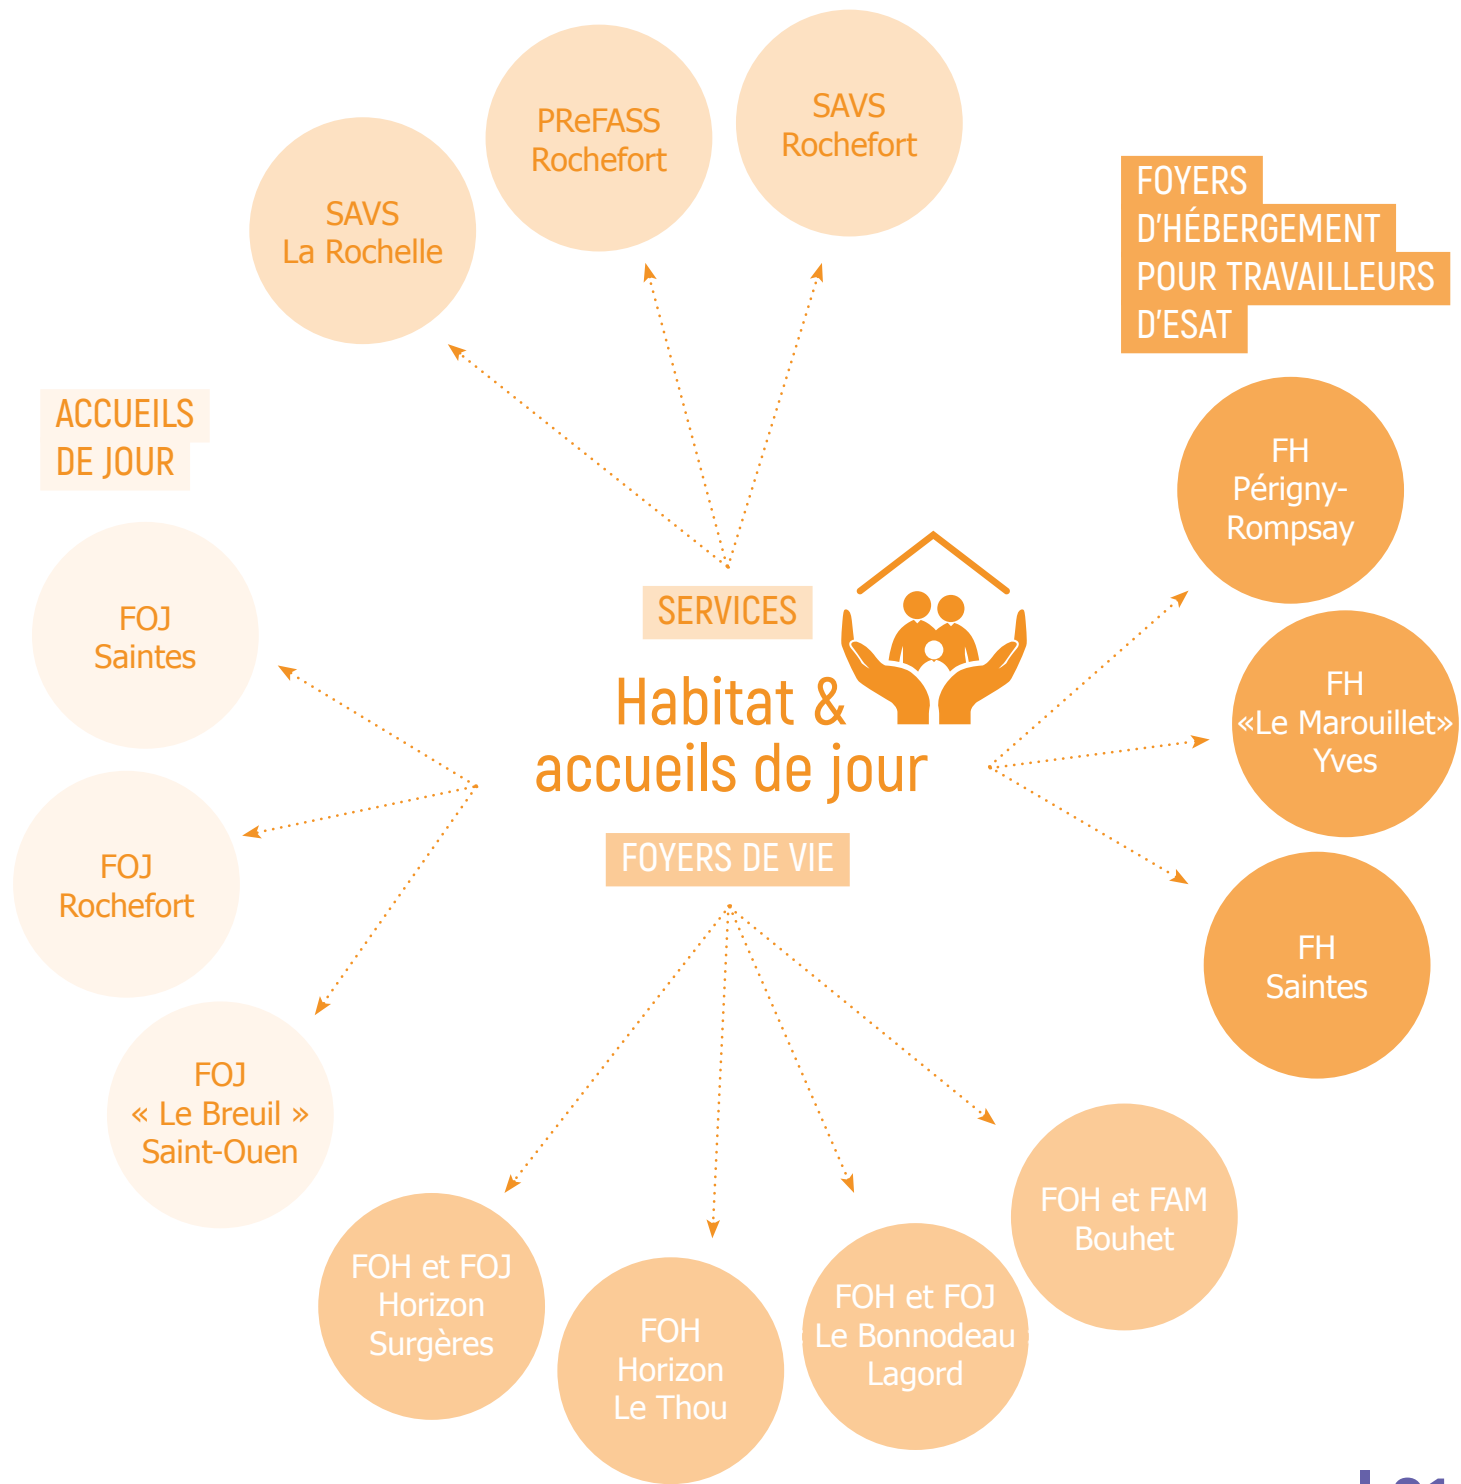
SAVS
La Rochelle

PReFASS
Rochefort

SAVS
Rochefort

FOYERS
D'HÉBERGEMENT
POUR TRAVAILLEURS
D'ESAT

ACCUEILS
DE JOUR

FH
Périgny-Rompsay

SERVICES

FOJ
Saintes

Habitat & accueils de jour

FH
«Le Marouillet»
Yves

FOYERS DE VIE

FOJ
Rochefort

FH
Saintes

FOJ
« Le Breuil »
Saint-Ouen

FOH et FAM
Bouhet

FOH et FOJ
Horizon
Surgères

FOH
Horizon
Le Thou

FOH et FOJ
Le Bonnodeau
Lagord